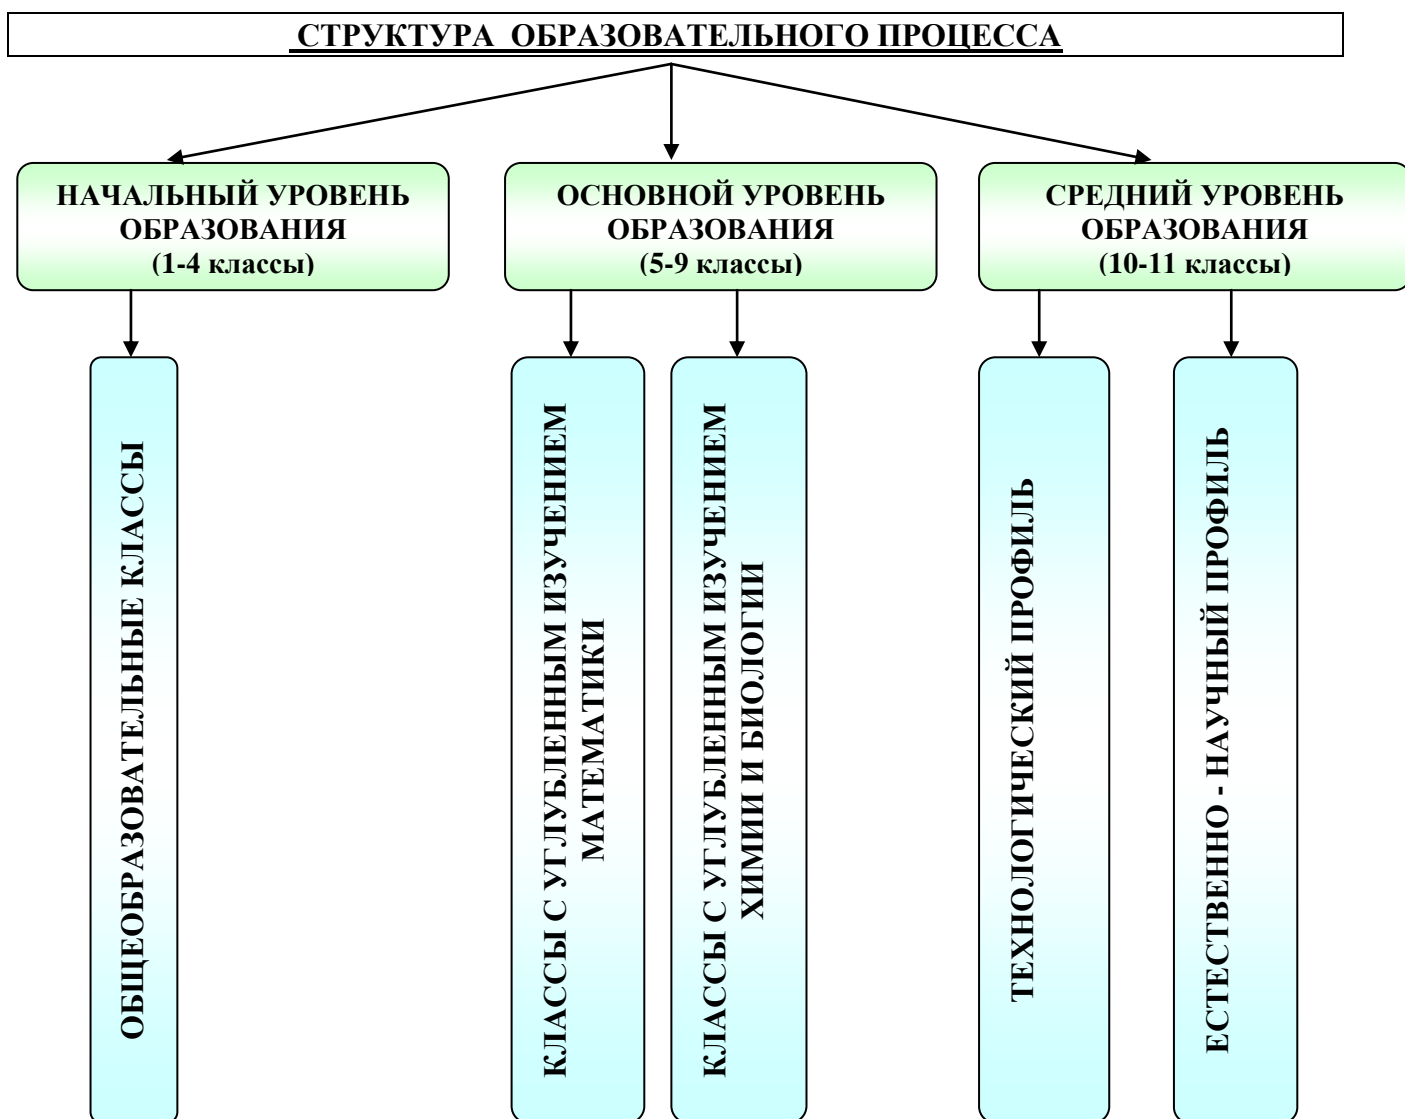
СТРУКТУРА ОБРАЗОВАТЕЛЬНОГО ПРОЦЕССА

НАЧАЛЬНЫЙ УРОВЕНЬ ОБРАЗОВАНИЯ
(1-4 классы)

ОСНОВНОЙ УРОВЕНЬ ОБРАЗОВАНИЯ
(5-9 классы)

СРЕДНИЙ УРОВЕНЬ ОБРАЗОВАНИЯ
(10-11 классы)

ОБЩЕОБРАЗОВАТЕЛЬНЫЕ КЛАССЫ

КЛАССЫ С УГЛУБЛЕННЫМ ИЗУЧЕНИЕМ МАТЕМАТИКИ

КЛАССЫ С УГЛУБЛЕННЫМ ИЗУЧЕНИЕМ ХИМИИ И БИОЛОГИИ

ТЕХНОЛОГИЧЕСКИЙ ПРОФИЛЬ

ЕСТЕСТВЕННО - НАУЧНЫЙ ПРОФИЛЬ